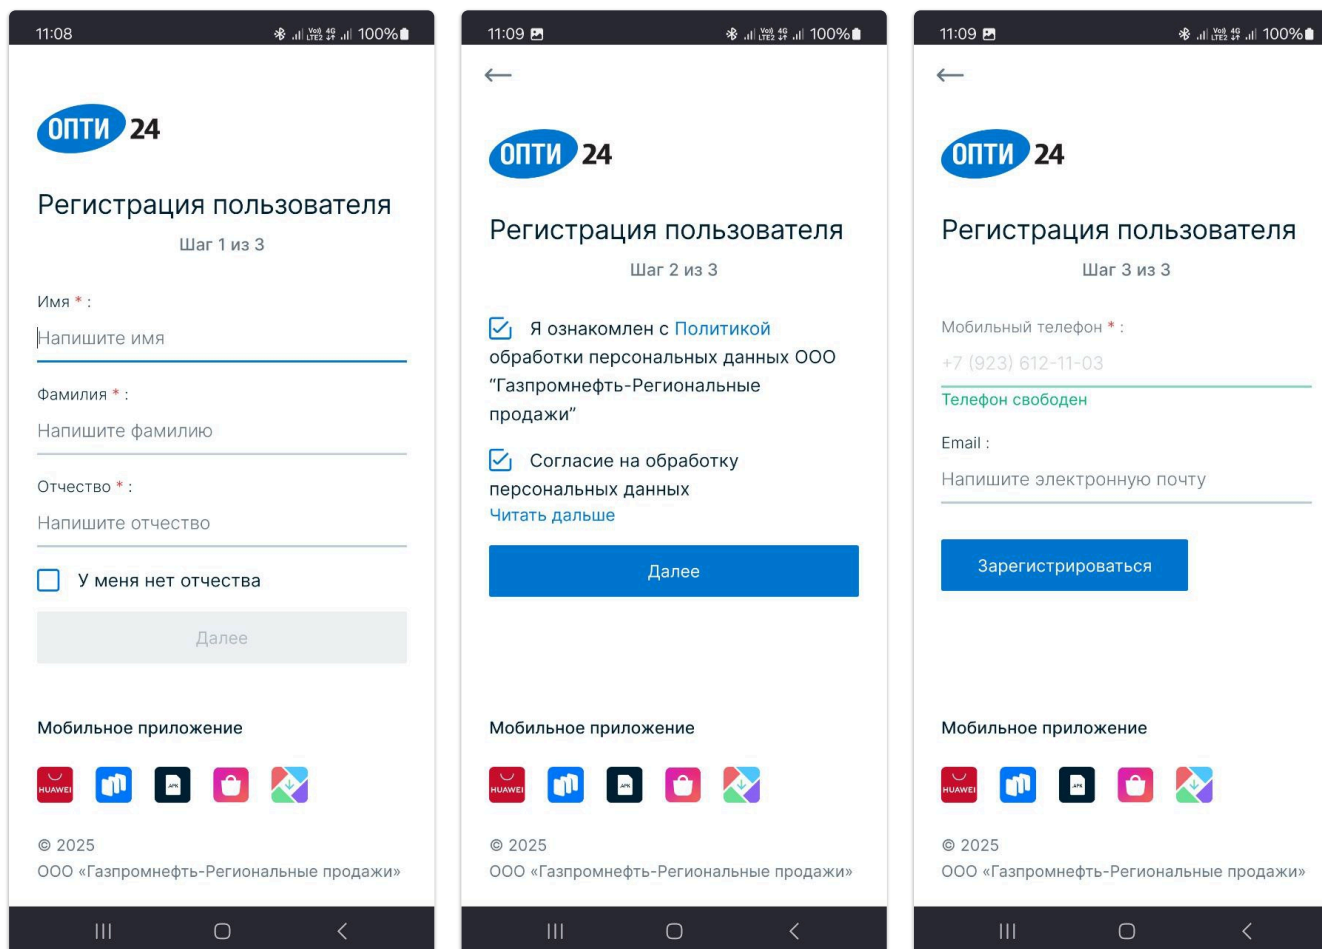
11:08 100%

ОПТИ 24

Регистрация пользователя
Шаг 1 из 3

Имя * :
Напишите имя

Фамилия * :
Напишите фамилию

Отчество * :
Напишите отчество

У меня нет отчества

Далее

Мобильное приложение

HUAWEI APK

© 2025
ООО «Газпромнефть-Региональные продажи»

11:09 100%

ОПТИ 24

Регистрация пользователя
Шаг 2 из 3

Я ознакомлен с Политикой обработки персональных данных ООО "Газпромнефть-Региональные продажи"

Согласие на обработку персональных данных
Читать дальше

Далее

Мобильное приложение

HUAWEI APK

© 2025
ООО «Газпромнефть-Региональные продажи»

11:09 100%

ОПТИ 24

Регистрация пользователя
Шаг 3 из 3

Мобильный телефон * :
+7 (923) 612-11-03
Телефон свободен

Email :
Напишите электронную почту

Зарегистрироваться

Мобильное приложение

HUAWEI APK

© 2025
ООО «Газпромнефть-Региональные продажи»